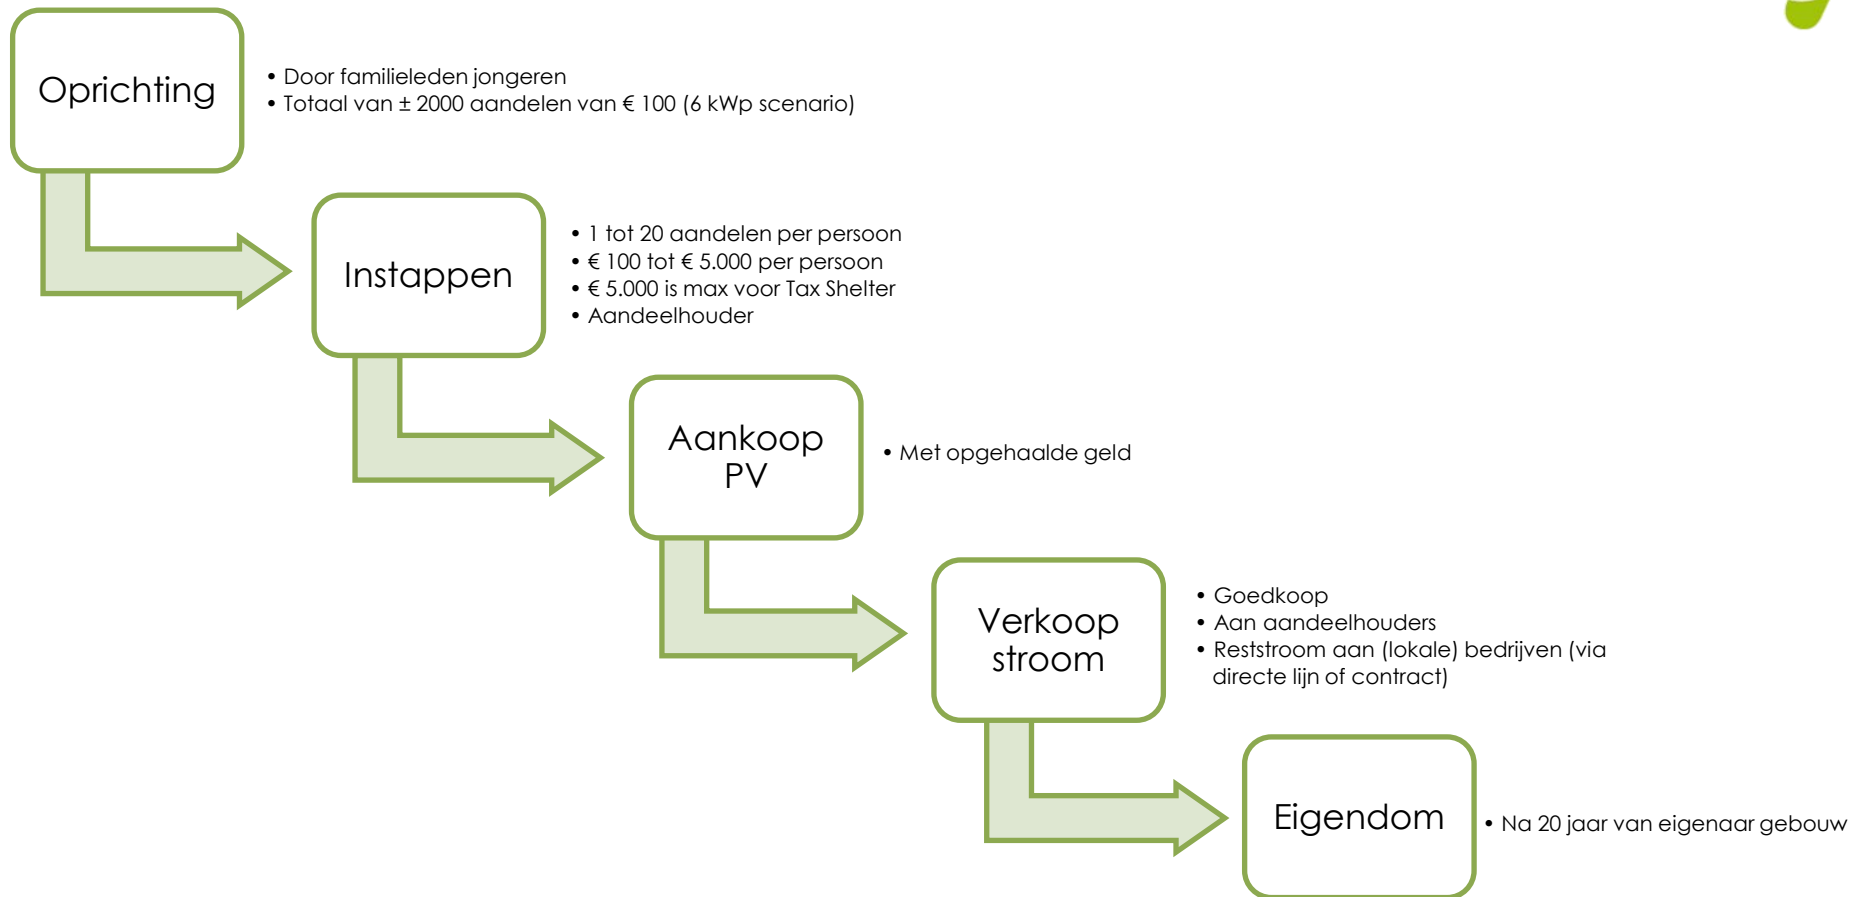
Oprichting

• Door familieleden jongeren
• Totaal van ± 2000 aandelen van € 100 (6 kWp scenario)

Instappen

• 1 tot 20 aandelen per persoon
• € 100 tot € 5.000 per persoon
• € 5.000 is max voor Tax Shelter
• Aandeelhouder

Aankoop PV

• Met opgehaalde geld

Verkoop stroom

• Goedkoop
• Aan aandeelhouders
• Reststroom aan (lokale) bedrijven (via directe lijn of contract)

Eigendom

• Na 20 jaar van eigenaar gebouw